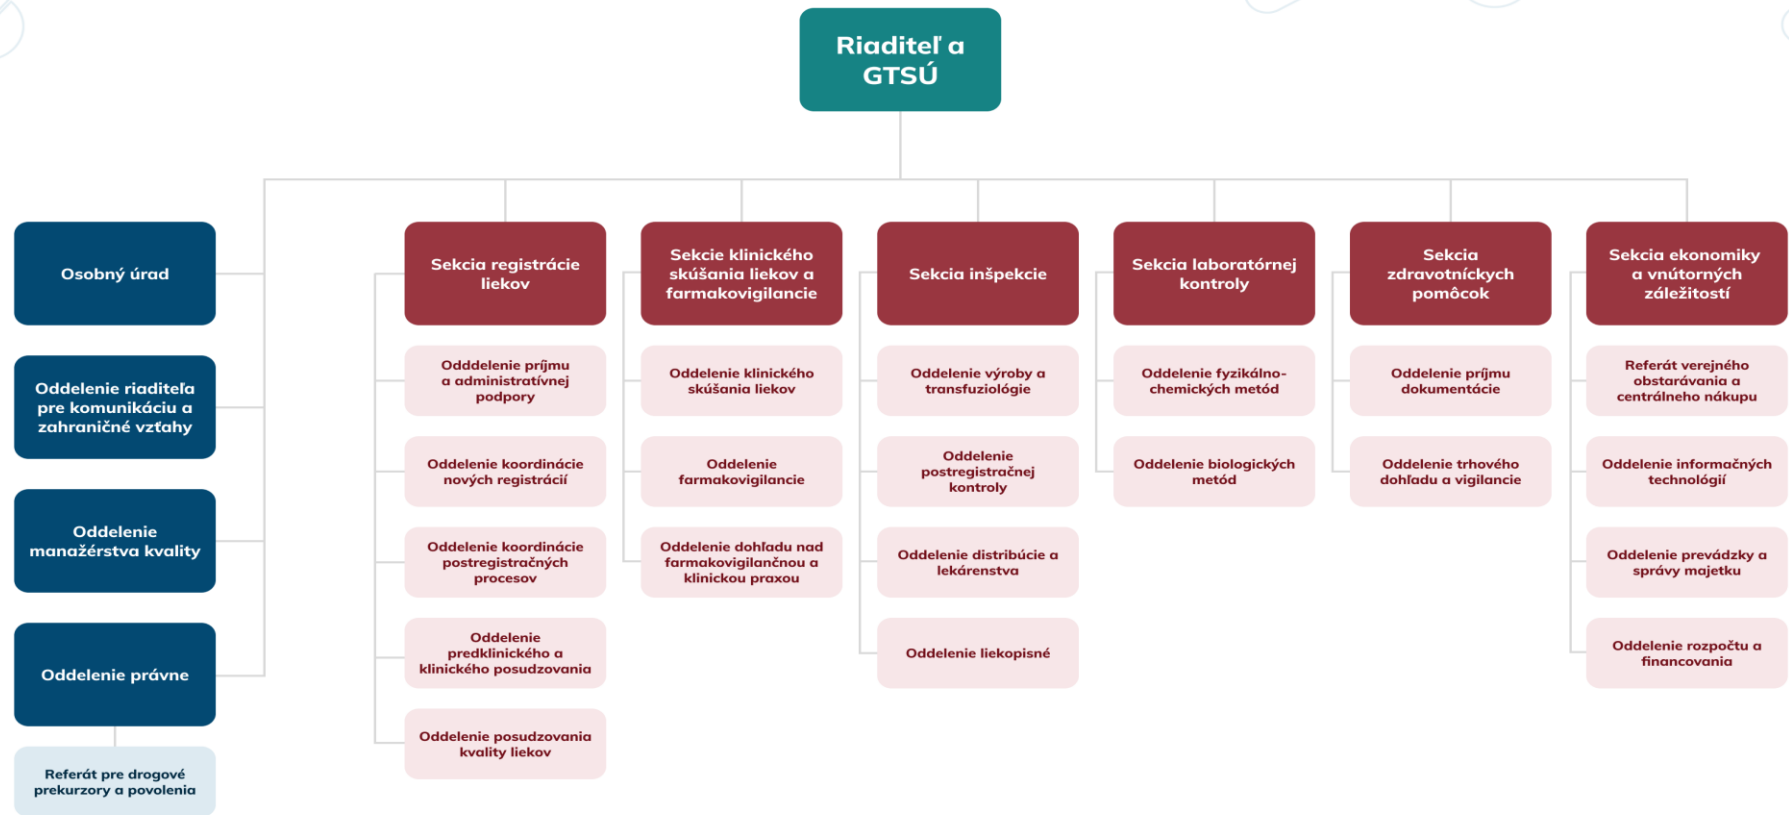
Riaditeľ a GTSÚ

Osobný úrad

Oddelenie riaditeľa pre komunikáciu a zahraničné vzťahy

Oddelenie manažérstva kvality

Oddelenie právne

Referát pre drogové prekurzory a povolenia

Sekcia registrácie liekov

Odddelenie príjmu a administratívnej podpory

Oddelenie koordinácie nových registrácií

Oddelenie koordinácie postregistračných procesov

Oddelenie predklinického a klinického posudzovania

Oddelenie posudzovania kvality liekov

Sekcie klinického skúšania liekov a farmakovigilancie

Oddelenie klinického skúšania liekov

Oddelenie farmakovigilancie

Oddelenie dohľadu nad farmakovigilančnou a klinickou praxou

Sekcia inšpekcie

Oddelenie výroby a transfuziológie

Oddelenie postregistračnej kontroly

Oddelenie distribúcie a lekárenstva

Oddelenie liekopisné

Sekcia laboratórnej kontroly

Oddelenie fyzikálno-chemických metód

Oddelenie biologických metód

Sekcia zdravotníckych pomôcok

Oddelenie príjmu dokumentácie

Oddelenie trhového dohľadu a vigilancie

Sekcia ekonomiky a vnútorných záležitostí

Referát verejného obstarávania a centrálneho nákupu

Oddelenie informačných technológií

Oddelenie prevádzky a správy majetku

Oddelenie rozpočtu a financovania